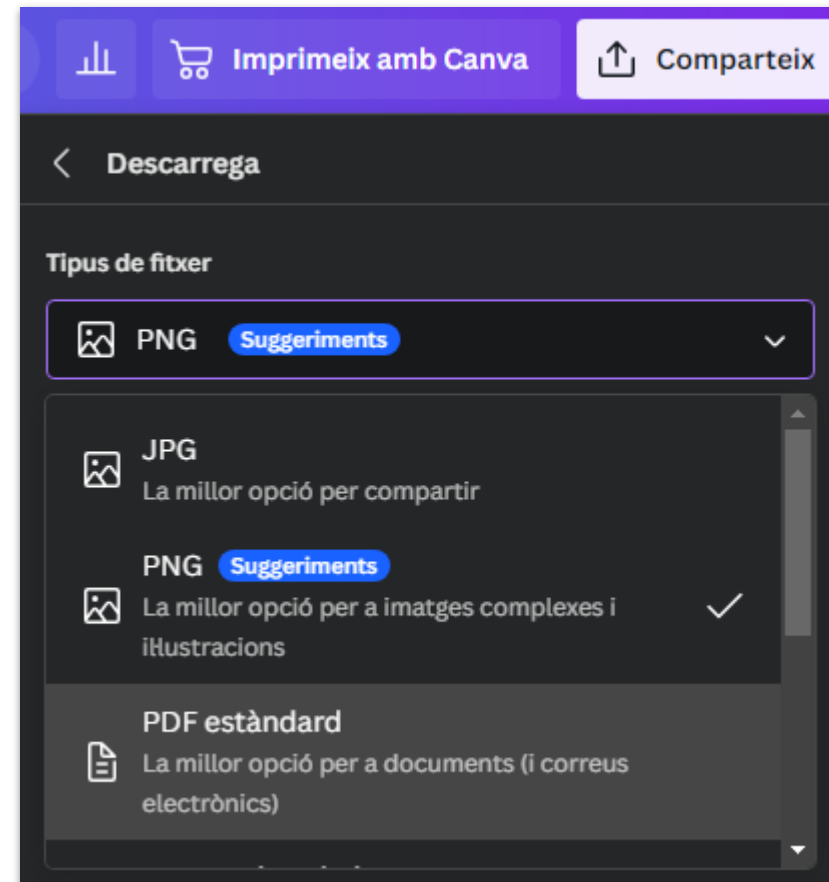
Imprimeix amb Canva

Comparteix

Descarrega

Tipus de fitxer

PNG Suggeriments

JPG
La millor opció per compartir

PNG Suggeriments
La millor opció per a imatges complexes i il·lustracions

PDF estàndard
La millor opció per a documents (i correus electrònics)

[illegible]